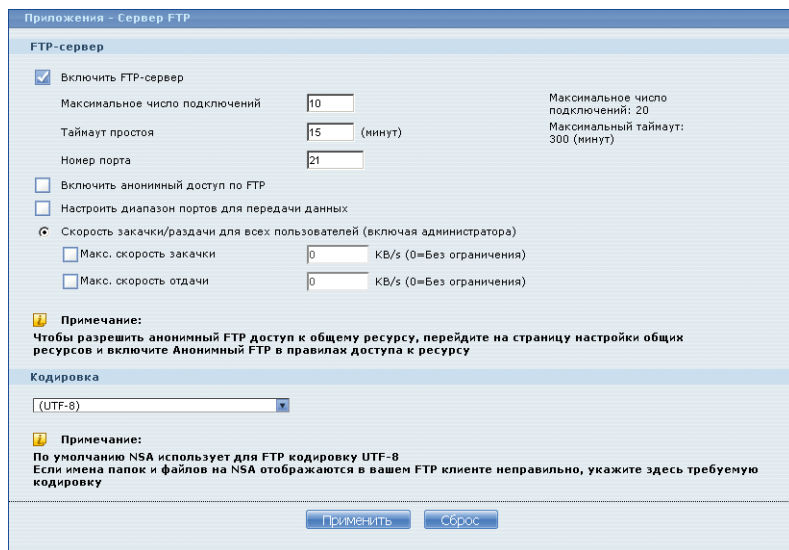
Приложения - Сервер FTP

FTP-сервер

Включить FTP-сервер

Максимальное число подключений 10

Максимальное число подключений: 20

Таймаут простоя 15 (минут)

Максимальный таймаут: 300 (минут)

Номер порта 21

Включить анонимный доступ по FTP

Настроить диапазон портов для передачи данных

Скорость закачки/раздачи для всех пользователей (включая администратора)

Макс. скорость закачки 0 KB/s (0=Без ограничения)

Макс. скорость отдачи 0 KB/s (0=Без ограничения)

Примечание:
Чтобы разрешить анонимный FTP доступ к общему ресурсу, перейдите на страницу настройки общих ресурсов и включите Анонимный FTP в правилах доступа к ресурсу

Кодировка

(UTF-8)

Примечание:
По умолчанию NSA использует для FTP кодировку UTF-8
Если имена папок и файлов на NSA отображаются в вашем FTP клиенте неправильно, укажите здесь требуемую кодировку

Применить Сброс